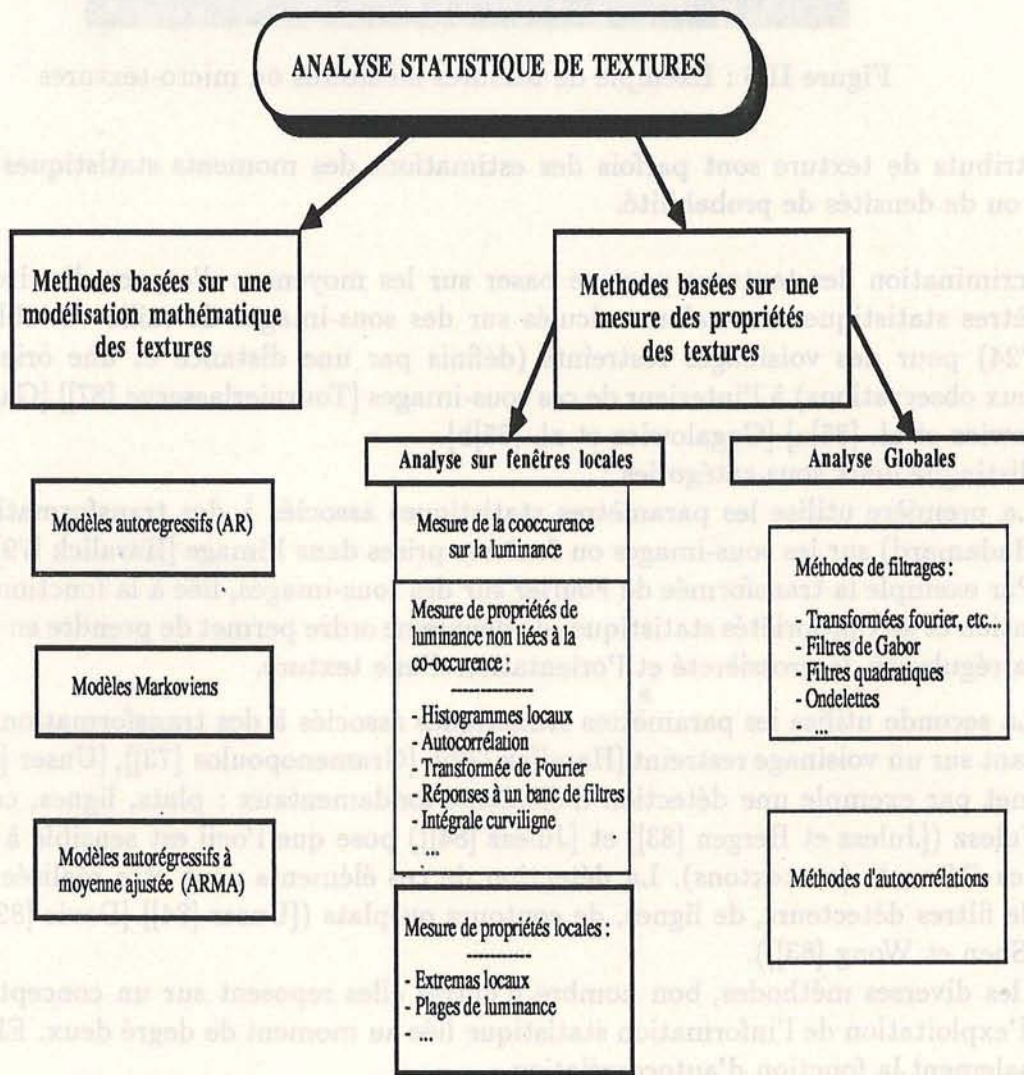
ANALYSE STATISTIQUE DE TEXTURES

Methodes basées sur une modélisation mathématique des textures

Methodes basées sur une mesure des propriétés des textures

Analyse sur fenêtres locales

Analyse Globales

Modèles autoregressifs (AR)

Modèles Markoviens

Modèles autorégressifs à moyenne ajustée (ARMA)

Mesure de la cooccurence sur la luminance

Mesure de propriétés de luminance non liées à la co-occurence :
- Histogrammes locaux
- Autocorrélation
- Transformée de Fourier
- Réponses à un banc de filtres
- Intégrale curviligne
- ...

Mesure de propriétés locales :
- Extremas locaux
- Plages de luminance
- ...

Méthodes de filtrages :
- Transformées fourier, etc...
- Filtres de Gabor
- Filtres quadratiques
- Ondelettes
- ...

Méthodes d'autocorrélations